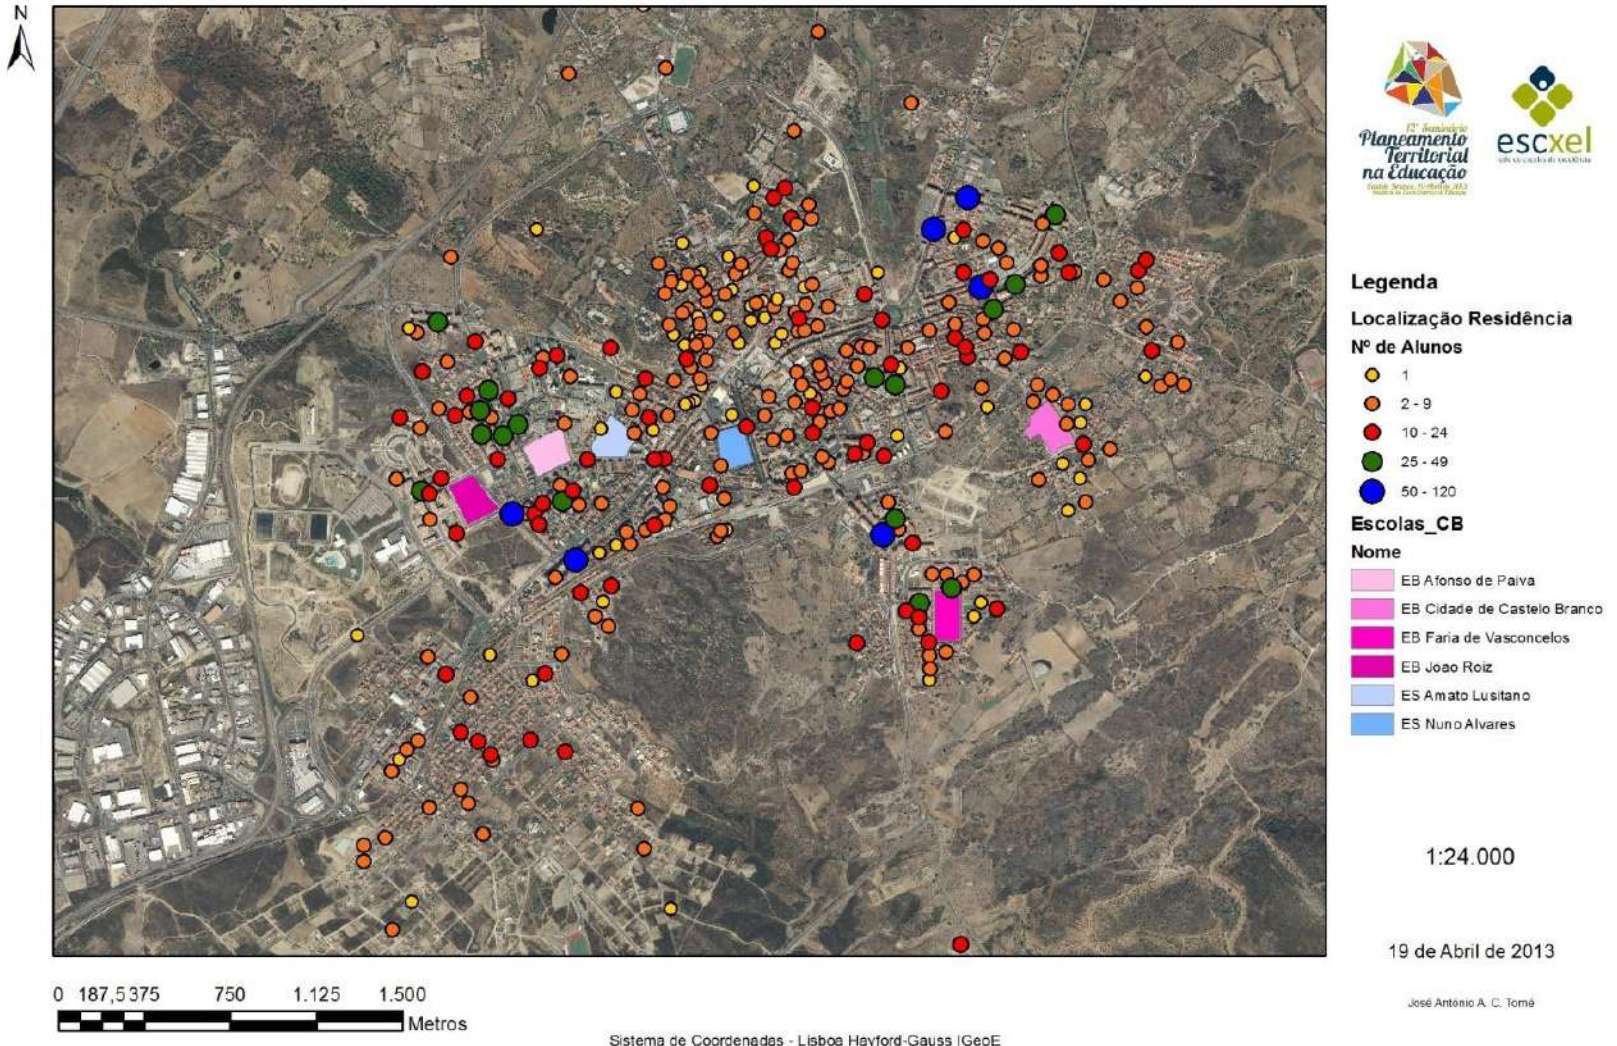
N

12º Seminário Planeamento Territorial na Educação
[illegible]

escxel
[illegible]

Legenda
Localização Residência
Nº de Alunos
1
2 - 9
10 - 24
25 - 49
50 - 120
Escolas_CB
Nome
EB Afonso de Paiva
EB Cidade de Castelo Branco
EB Faria de Vasconcelos
EB Joao Roiz
ES Amato Lusitano
ES Nuno Alvares

1:24.000

19 de Abril de 2013

José António A. C. Tomé

0 187,5 375 750 1.125 1.500
Metros

Sistema de Coordenadas - Lisboa Hayford-Gauss IGeoE